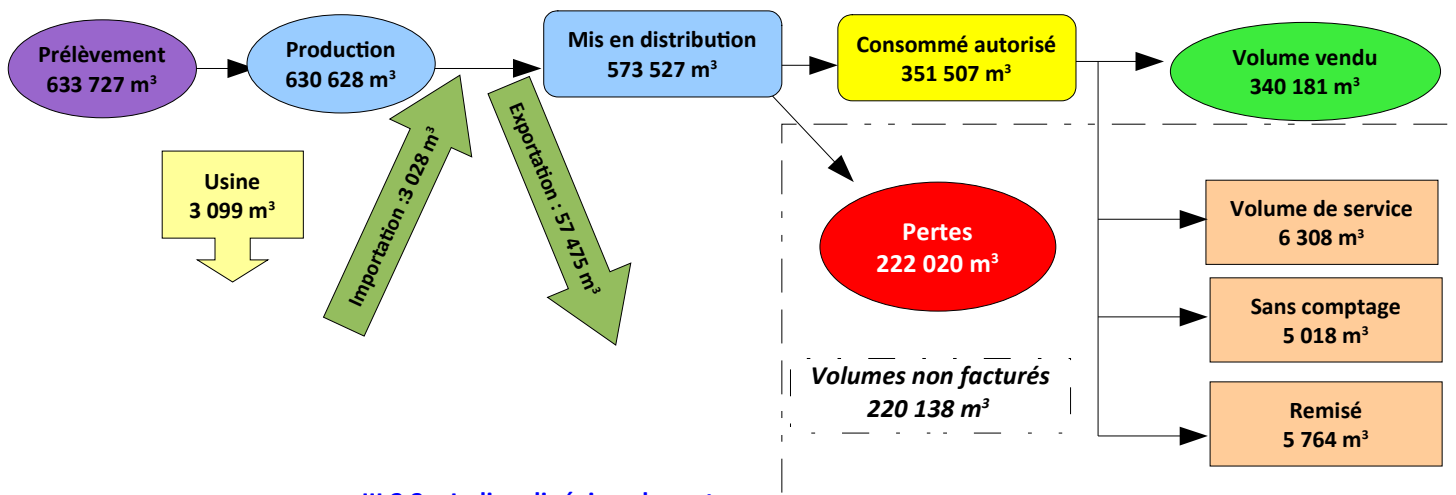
Prélèvement
633 727 m³

Production
630 628 m³

Mis en distribution
573 527 m³

Consommé autorisé
351 507 m³

Volume vendu
340 181 m³

Usine
3 099 m³

Importation :3 028 m³

Exportation : 57 475 m³

Pertes
222 020 m³

Volume de service
6 308 m³

Sans comptage
5 018 m³

Volumes non facturés
220 138 m³

Remisé
5 764 m³

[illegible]